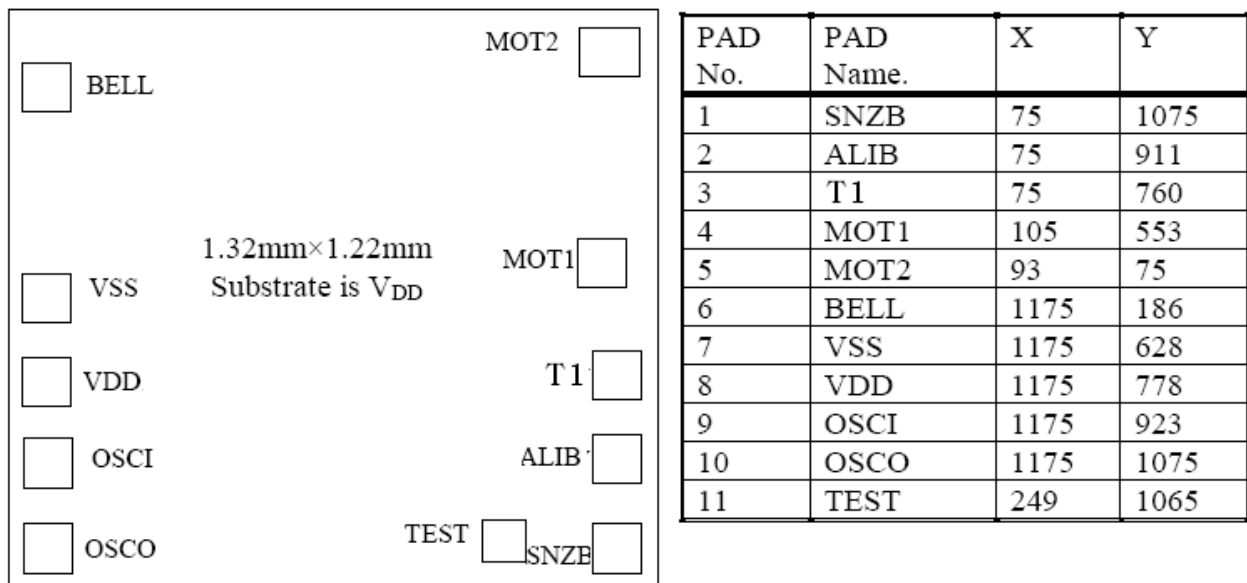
MOT2

BELL

1.32mm×1.22mm
Substrate is $V_{DD}$

MOT1

VSS

VDD

T1

OSCI

ALIB

TEST

OSCO

SNZB

| PAD No. | PAD Name. | X | Y |
|---|---|---|---|
| 1 | SNZB | 75 | 1075 |
| 2 | ALIB | 75 | 911 |
| 3 | T1 | 75 | 760 |
| 4 | MOT1 | 105 | 553 |
| 5 | MOT2 | 93 | 75 |
| 6 | BELL | 1175 | 186 |
| 7 | VSS | 1175 | 628 |
| 8 | VDD | 1175 | 778 |
| 9 | OSCI | 1175 | 923 |
| 10 | OSCO | 1175 | 1075 |
| 11 | TEST | 249 | 1065 |